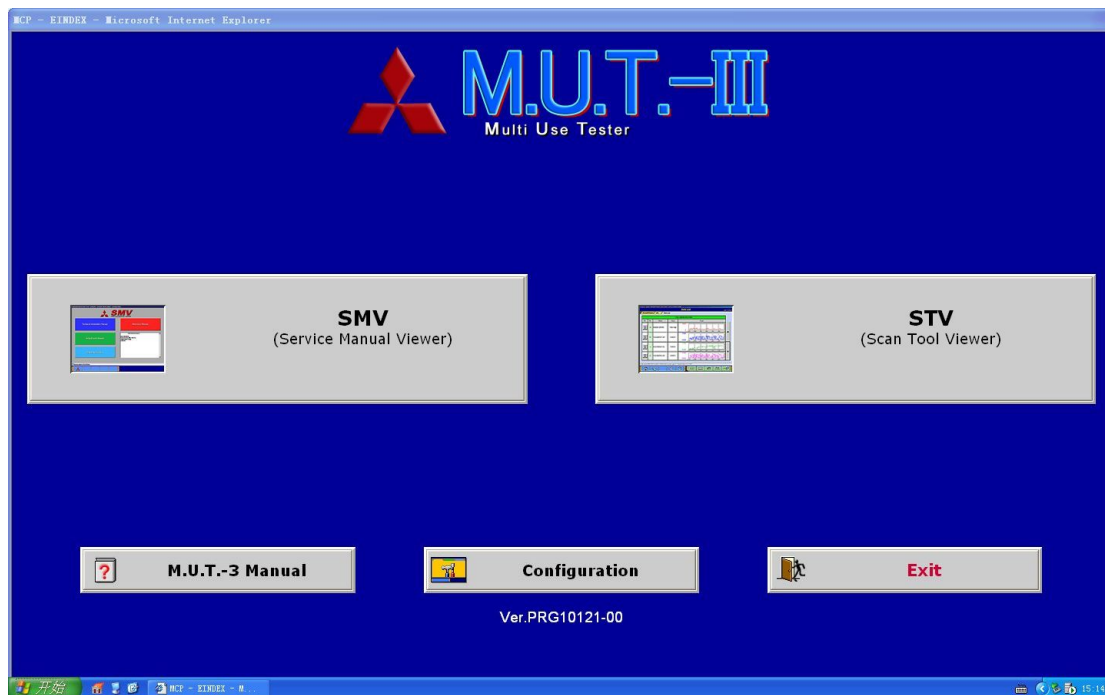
MCP - EINDEX - Microsoft Internet Explorer

M.U.T.-III
Multi Use Tester

SMV
SMV
(Service Manual Viewer)

STV
(Scan Tool Viewer)

M.U.T.-3 Manual

Configuration

Exit

Ver.PRG10121-00

开始

MCP - EINDEX - M...

15:14